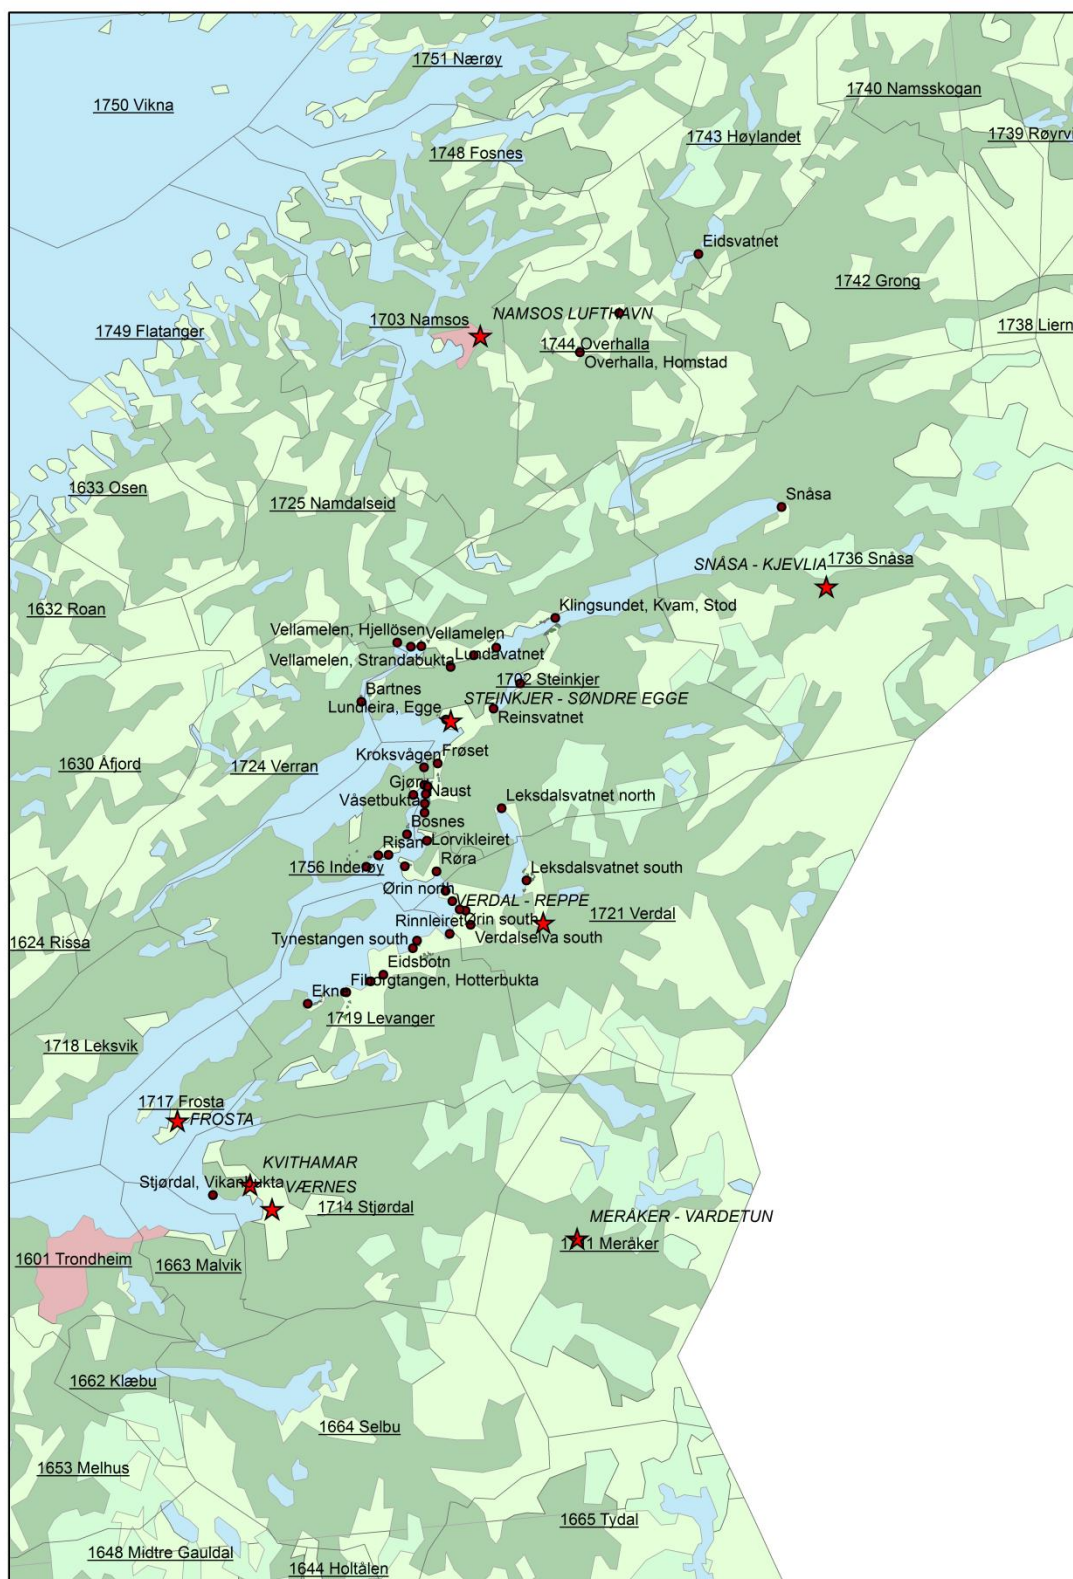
1751 Nærøy
1750 Vikna
1740 Namsskogan
1743 Høylandet
1739 Røyrv
1748 Fosnes
Eidsvatnet
1742 Grong
1749 Flatanger
1703 Namsos
NAMSOS LUFTHAVN
1738 Lierne
1744 Overhalla
Overhalla, Homstad
1633 Osen
1725 Namdalseid
Snåsa
SNÅSA - KJEVLIA
1736 Snåsa
1632 Roan
Klingsundet, Kvam, Stod
Vellamelen, Hjellösen
Vellamelen
Vellamelen, Strandabukta
Lundavatnet
1702 Steinkjer
Bartnes
STEINKJER - SØNDRE EGGE
Lundleira, Egge
Reinsvatnet
Kroksvågen
Frøset
1630 Åfjord
1724 Verran
Gjøri
Naust
Våsetbukta
Leksdalsvatnet north
Bosnes
Risan
Lorvikleiret
Røra
1756 Inderøy
Leksdalsvatnet south
Ørin north
VERDAL - REPPE
1721 Verdal
Rinnleiret
Ørin south
1624 Rissa
Tynestangen south
Verdalselva south
Eidsbotn
Fiborgtangen, Hotterbukta
Ekne
1719 Levanger
1718 Leksvik
1717 Frosta
FROSTA
KVITHAMAR
Stjørdal, Vikanbukta
VÆRNES
1714 Stjørdal
MERÅKER - VARDETUN
1711 Meråker
1601 Trondheim
1663 Malvik
1662 Klæbu
1664 Selbu
1653 Melhus
1665 Tydal
1648 Midtre Gauldal
1644 Holtålen